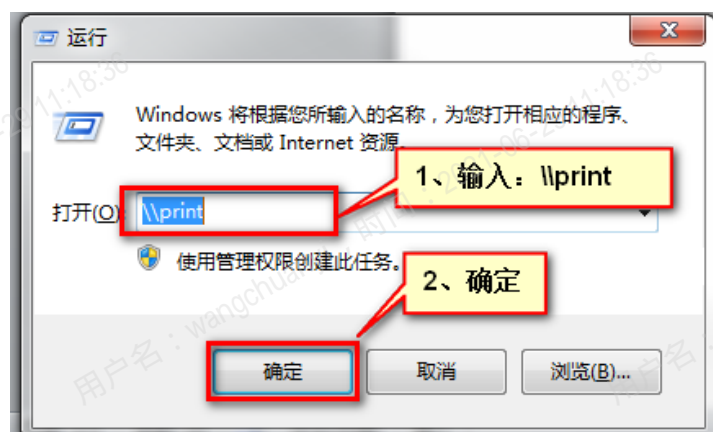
运行

Windows 将根据您所输入的名称，为您打开相应的程序、文件夹、文档或 Internet 资源。

打开(O): \\print

1、输入：\\print

使用管理权限创建此任务。

2、确定

确定

取消

浏览(B)...

用户名：wangchua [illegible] 2011:18:36

用户名 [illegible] 06-2 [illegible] 11:18:36